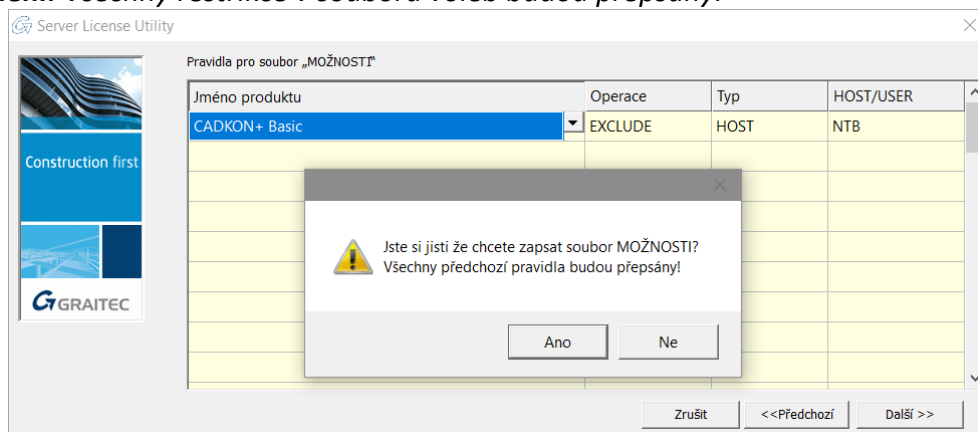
Server License Utility

Construction first

GRAITEC

Pravidla pro soubor „MOŽNOSTI"

| Jméno produktu | Operace | Typ | HOST/USER |
|---|---|---|---|
| CADKON+ Basic | EXCLUDE | HOST | NTB |

Jste si jisti že chcete zapsat soubor MOŽNOSTI?
Všechny předchozí pravidla budou přepsány!

Ano
Ne

Zrušit
<<Předchozí
Další >>